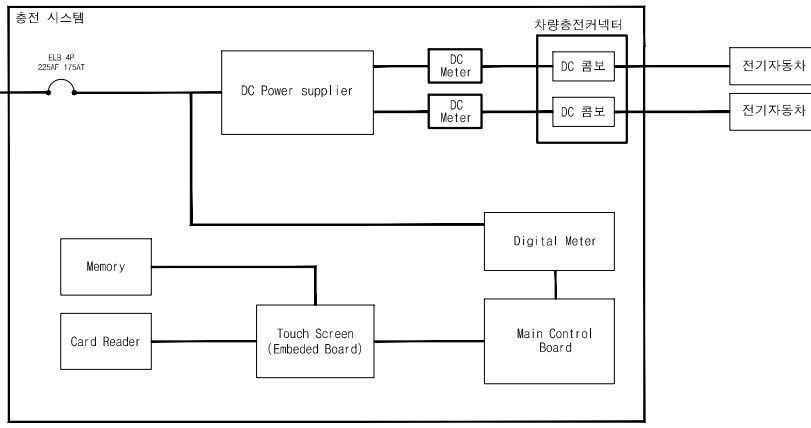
충전 시스템

ELB 4P
225AF 175AT

DC Power supplier

DC Meter

DC Meter

차량충전커넥터

DC 콤보

DC 콤보

전기자동차

전기자동차

Digital Meter

Memory

Card Reader

Touch Screen (Embeded Board)

Main Control Board